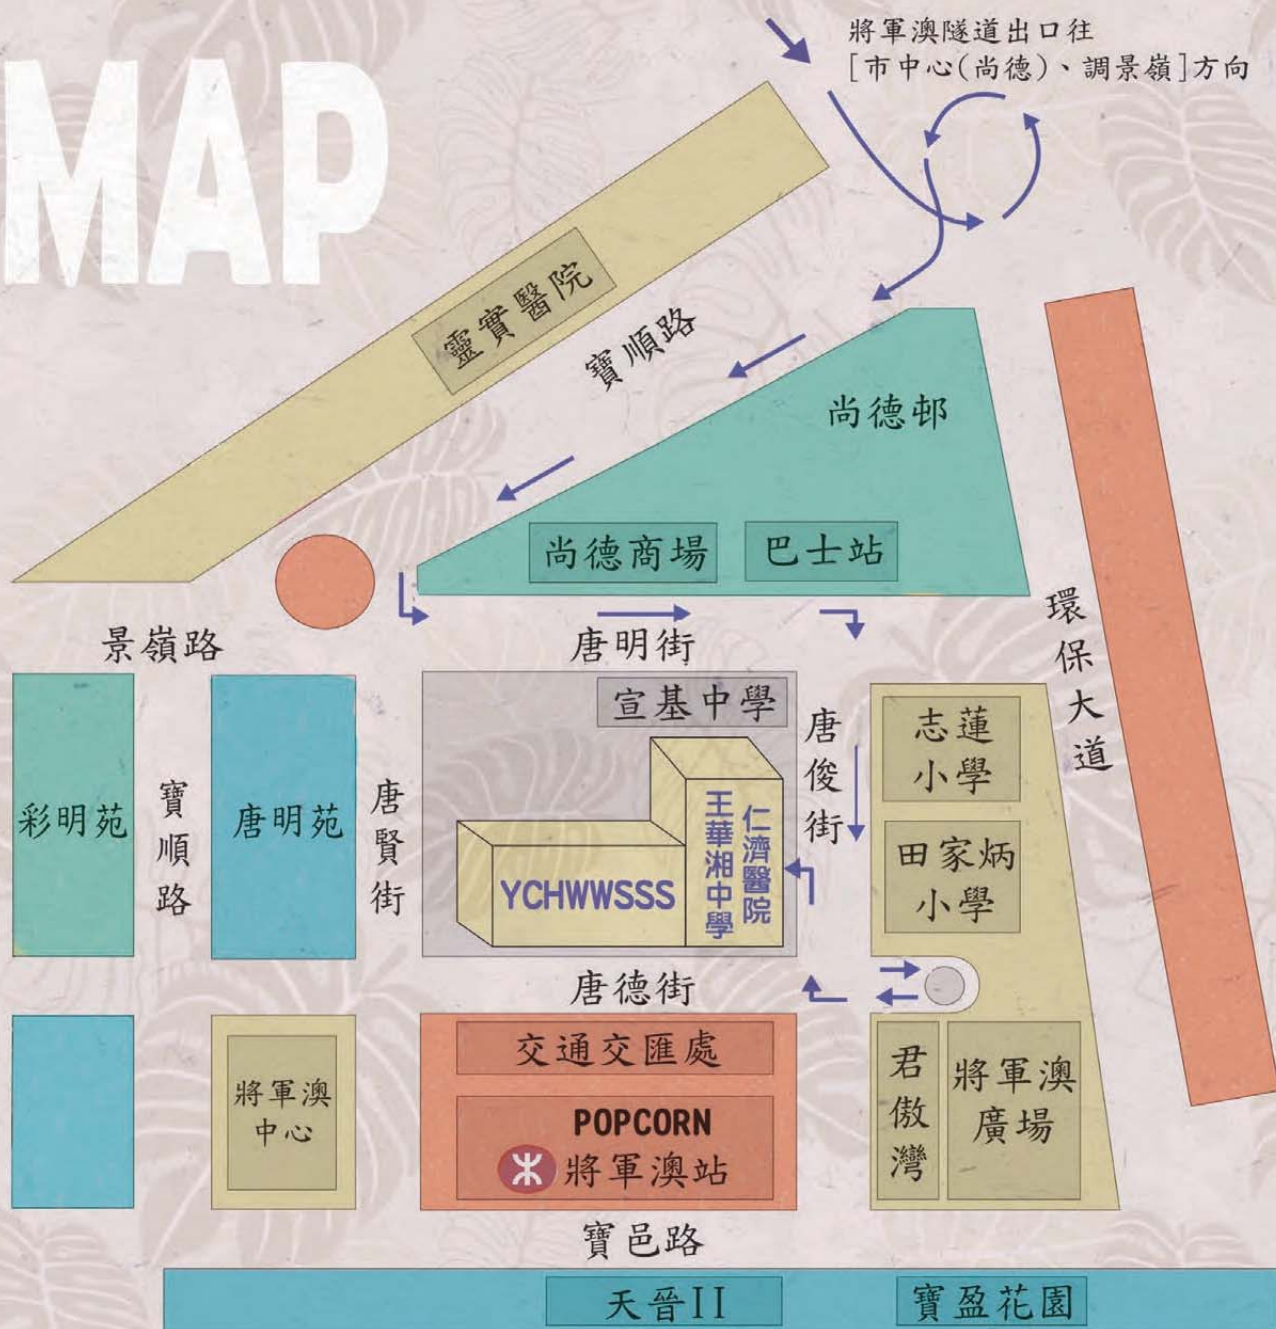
MAP

將軍澳隧道出口往
[市中心(尚德)、調景嶺]方向

靈寶醫院

寶順路

尚德邨

尚德商場

巴士站

景嶺路

唐明街

環保大道

宣基中學

唐俊街

志蓮小學

彩明苑

寶順路

唐明苑

唐賢街

王華湘中學

仁濟醫院

YCHWWSSS

田家炳小學

唐德街

交通交匯處

將軍澳中心

POPCORN

將軍澳站

君傲灣

將軍澳廣場

寶邑路

天晉II

寶盈花園